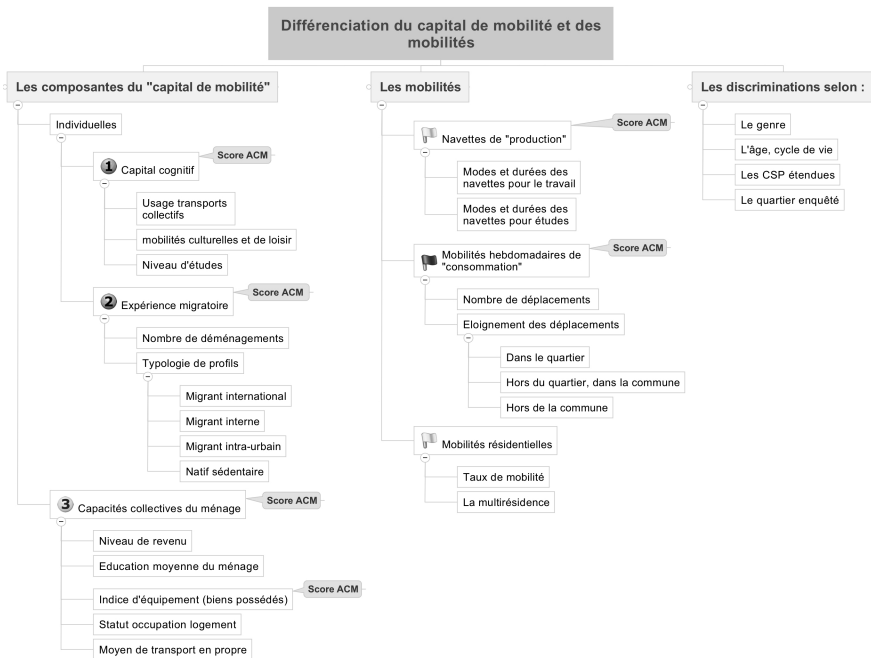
Différenciation du capital de mobilité et des mobilités

Les composantes du "capital de mobilité"

Individuelles

1 Capital cognitif

Score ACM

Usage transports collectifs

mobilités culturelles et de loisir

Niveau d'études

2 Expérience migratoire

Score ACM

Nombre de déménagements

Typologie de profils

Migrant international

Migrant interne

Migrant intra-urbain

Natif sédentaire

3 Capacités collectives du ménage

Score ACM

Niveau de revenu

Education moyenne du ménage

Indice d'équipement (biens possédés)

Score ACM

Statut occupation logement

Moyen de transport en propre

Les mobilités

Navettes de "production"

Score ACM

Modes et durées des navettes pour le travail

Modes et durées des navettes pour études

Mobilités hebdomadaires de "consommation"

Score ACM

Nombre de déplacements

Eloignement des déplacements

Dans le quartier

Hors du quartier, dans la commune

Hors de la commune

Mobilités résidentielles

Taux de mobilité

La multirésidence

Les discriminations selon :

Le genre

L'âge, cycle de vie

Les CSP étendues

Le quartier enquêté